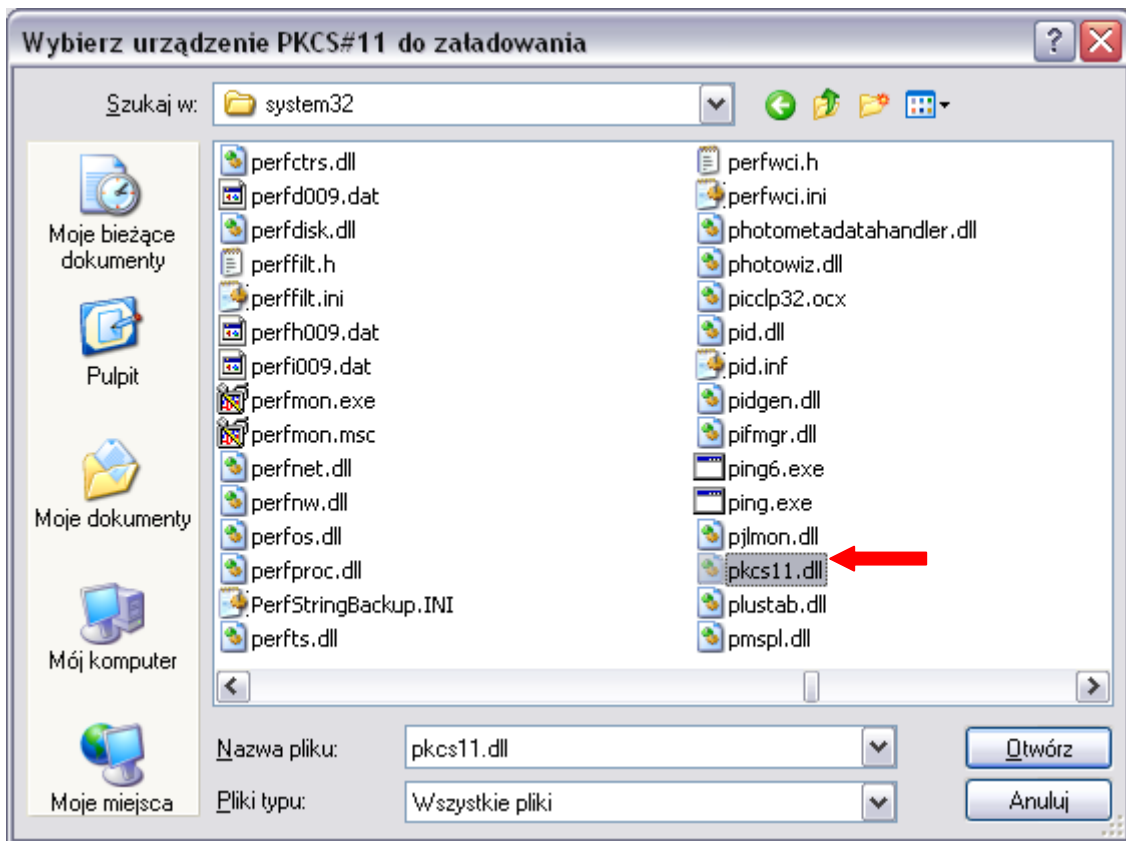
Wybierz urządzenie PKCS#11 do załadowania

Szukaj w: system32

Moje bieżące dokumenty
Pulpit
Moje dokumenty
Mój komputer
Moje miejsca

perfctrs.dll
perfd009.dat
perfdisk.dll
perffilt.h
perffilt.ini
perfh009.dat
perfi009.dat
perfmon.exe
perfmon.msc
perfnet.dll
perfnw.dll
perfos.dll
perfproc.dll
PerfStringBackup.INI
perfts.dll

perfwci.h
perfwci.ini
photometadatahandler.dll
photowiz.dll
picclp32.ocx
pid.dll
pid.inf
pidgen.dll
pifmgr.dll
ping6.exe
ping.exe
pjlmon.dll
pkcs11.dll
plustab.dll
pmspl.dll

Nazwa pliku: pkcs11.dll
Pliki typu: Wszystkie pliki

Otwórz
Anuluj